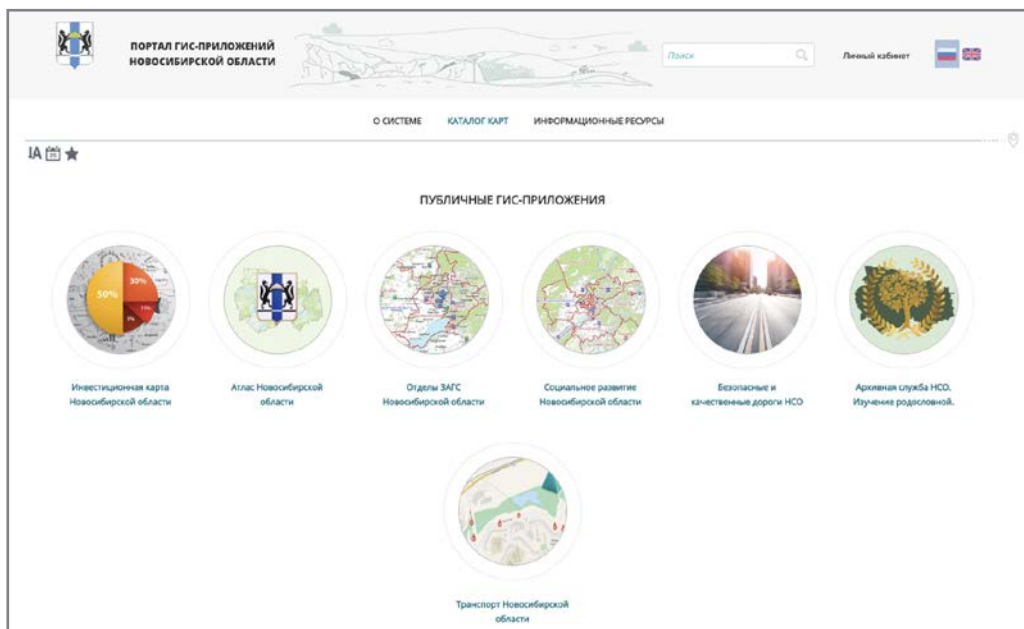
ПОРТАЛ ГИС-ПРИЛОЖЕНИЙ НОВОСИБИРСКОЙ ОБЛАСТИ

Поиск

Личный кабинет

О СИСТЕМЕ КАТАЛОГ КАРТ ИНФОРМАЦИОННЫЕ РЕСУРСЫ

IA

ПУБЛИЧНЫЕ ГИС-ПРИЛОЖЕНИЯ

50% 30%

Инвестиционная карта Новосибирской области

Атлас Новосибирской области

Отделы ЗАГС Новосибирской области

Социальное развитие Новосибирской области

Безопасные и качественные дороги НСО

Архивная служба НСО. Изучение родословной.

Транспорт Новосибирской области